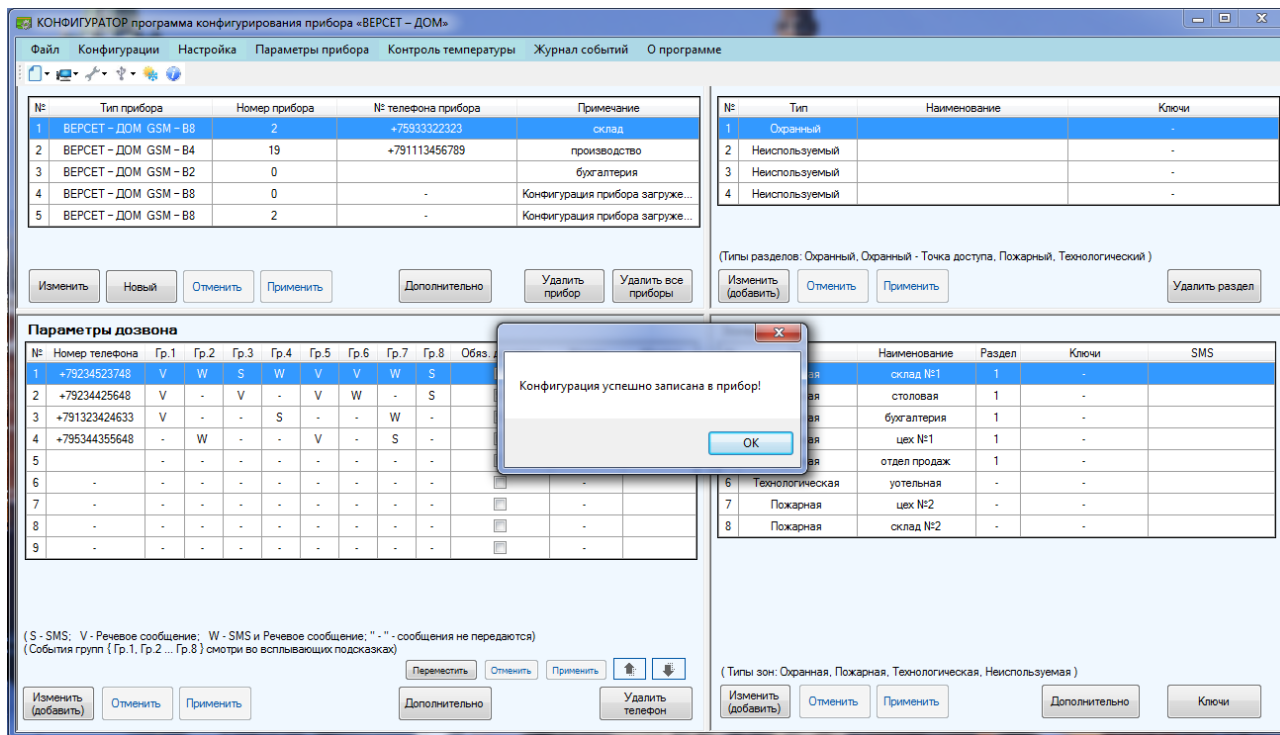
КОНФИГУРАТОР программа конфигурирования прибора «ВЕРСЕТ – ДОМ»

Файл Конфигурации Настройка Параметры прибора Контроль температуры Журнал событий О программе

| № | Тип прибора | Номер прибора | № телефона прибора | Примечание |
|---|---|---|---|---|
| 1 | ВЕРСЕТ – ДОМ GSM – B8 | 2 | +75933322323 | склад |
| 2 | ВЕРСЕТ – ДОМ GSM – B4 | 19 | +791113456789 | производство |
| 3 | ВЕРСЕТ – ДОМ GSM – B2 | 0 | | бухгалтерия |
| 4 | ВЕРСЕТ – ДОМ GSM – B8 | 0 | - | Конфигурация прибора загруже... |
| 5 | ВЕРСЕТ – ДОМ GSM – B8 | 2 | - | Конфигурация прибора загруже... |

Изменить Новый Отменить Применить Дополнительно Удалить прибор Удалить все приборы

| № | Тип | Наименование | Ключи |
|---|---|---|---|
| 1 | Охранный | | - |
| 2 | Неиспользуемый | | - |
| 3 | Неиспользуемый | | - |
| 4 | Неиспользуемый | | - |

(Типы разделов: Охранный, Охранный - Точка доступа, Пожарный, Технологический )

Изменить (добавить) Отменить Применить Удалить раздел

Параметры дозвона

| № | Номер телефона | Гр.1 | Гр.2 | Гр.3 | Гр.4 | Гр.5 | Гр.6 | Гр.7 | Гр.8 | Обяз. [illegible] | | |
|---|---|---|---|---|---|---|---|---|---|---|---|---|
| 1 | +79234523748 | V | W | S | W | V | V | W | S | | | |
| 2 | +79234425648 | V | - | V | - | V | W | - | S | | | |
| 3 | +791323424633 | V | - | - | S | - | - | W | - | | | |
| 4 | +795344355648 | - | W | - | - | V | - | S | - | | | |
| 5 | | - | - | - | - | - | - | - | - | | | |
| 6 | - | - | - | - | - | - | - | - | - | | - | |
| 7 | - | - | - | - | - | - | - | - | - | | - | |
| 8 | - | - | - | - | - | - | - | - | - | | - | |
| 9 | - | - | - | - | - | - | - | - | - | | - | |

( S - SMS; V - Речевое сообщение; W - SMS и Речевое сообщение; " - " - сообщения не передаются)
( События групп { Гр.1, Гр.2 ... Гр.8 } смотри во всплывающих подсказках)

Переместить Отменить Применить

Изменить (добавить) Отменить Применить Дополнительно Удалить телефон

| № | Тип | Наименование | Раздел | Ключи | SMS |
|---|---|---|---|---|---|
| 1 | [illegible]ая | склад №1 | 1 | - | |
| 2 | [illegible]ая | столовая | 1 | - | |
| 3 | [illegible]ая | бухгалтерия | 1 | - | |
| 4 | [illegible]ая | цех №1 | 1 | - | |
| 5 | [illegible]ая | отдел продаж | 1 | - | |
| 6 | Технологическая | утельная | - | - | |
| 7 | Пожарная | цех №2 | - | - | |
| 8 | Пожарная | склад №2 | - | - | |

( Типы зон: Охранная, Пожарная, Технологическая, Неиспользуемая )

Изменить (добавить) Отменить Применить Дополнительно Ключи

Конфигурация успешно записана в прибор!

OK